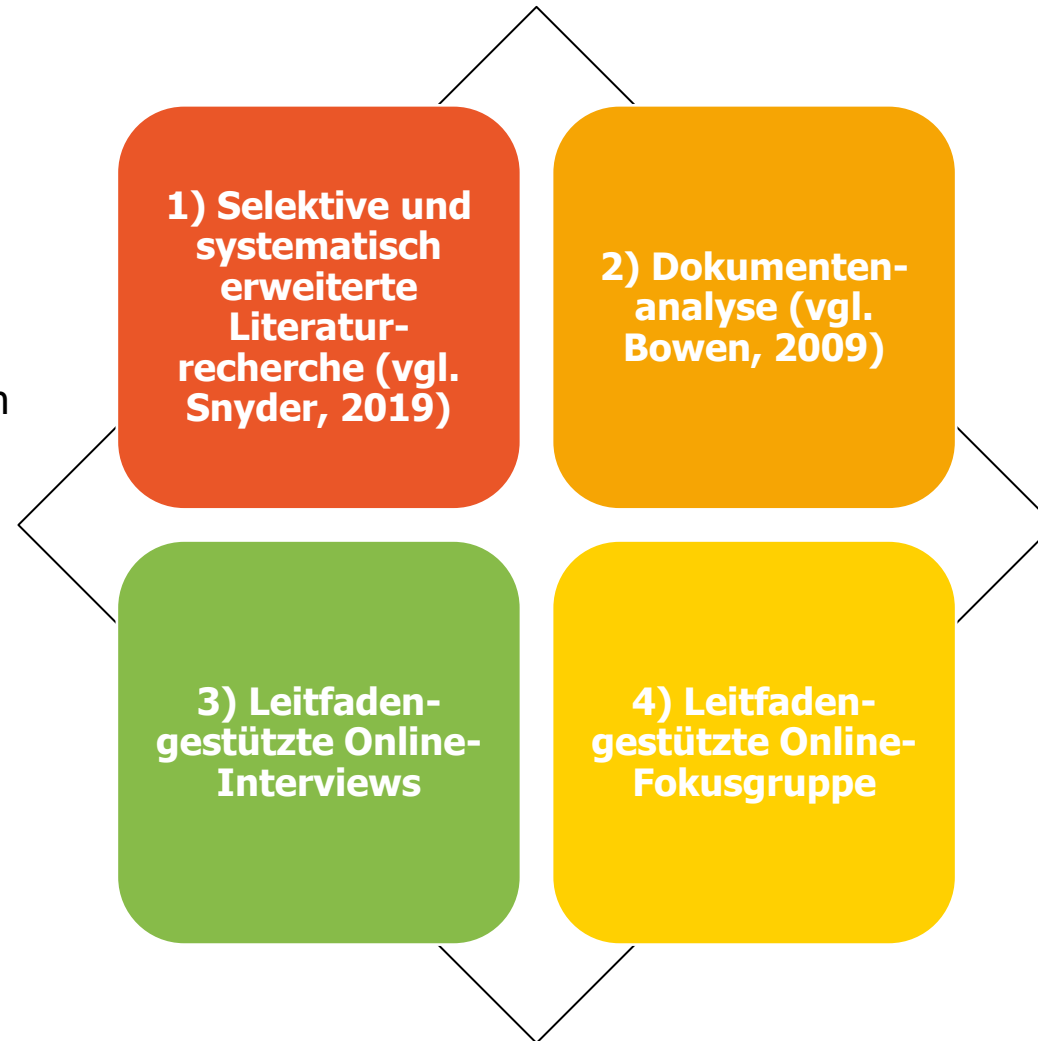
n

1) Selektive und systematisch erweiterte Literaturrecherche (vgl. Snyder, 2019)

2) Dokumentenanalyse (vgl. Bowen, 2009)

3) Leitfadengestützte Online-Interviews

4) Leitfadengestützte Online-Fokusgruppe